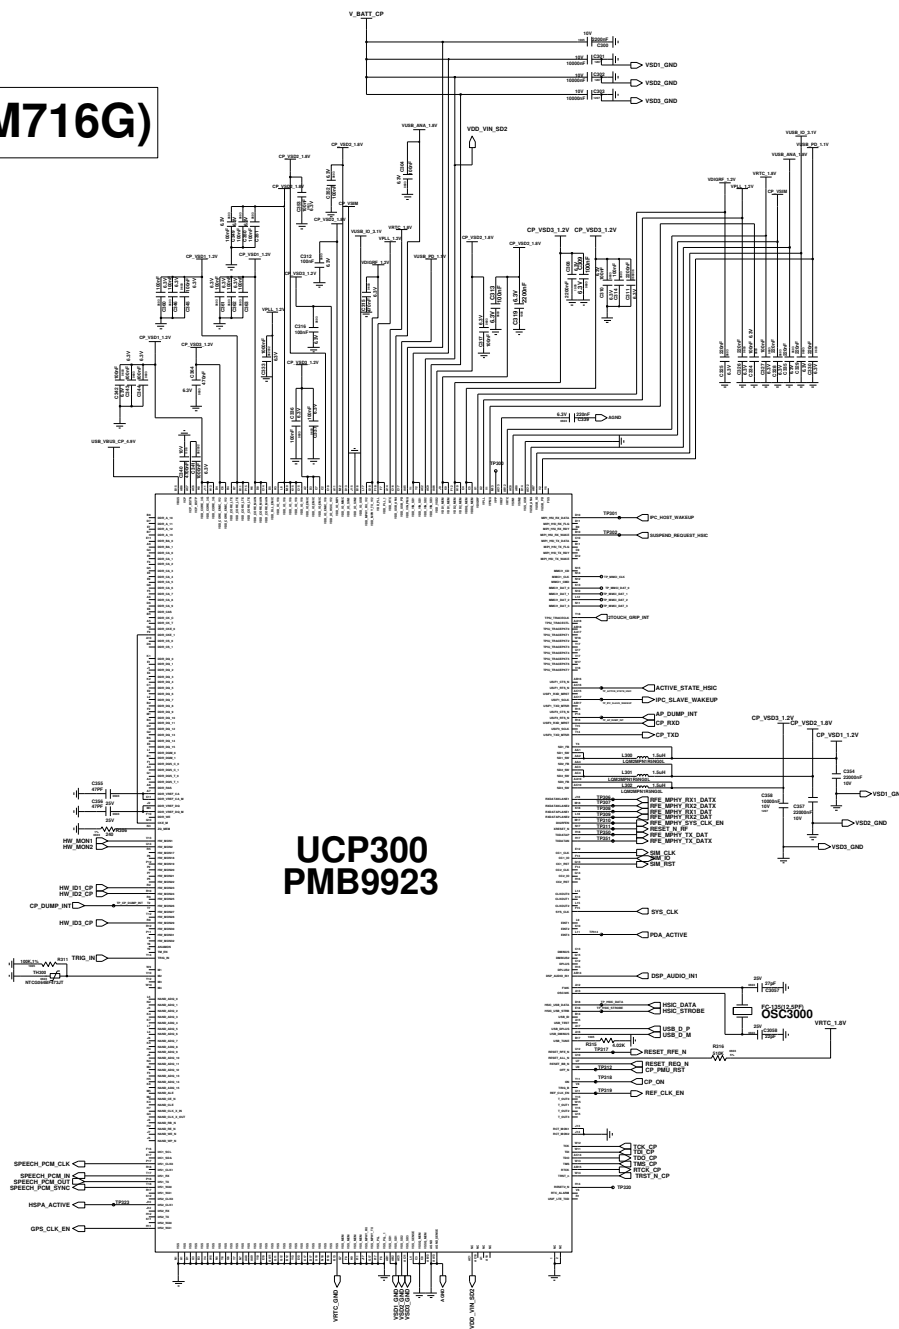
M716G)

V_BATT_CP

VSD1_GND
VSD2_GND
VSD3_GND

VDD_VIN_SD2

UCP300
PMB9923

IPC_HOST_WAKEUP
SUSPEND_REQUEST_HSIC
TOUCH_GRIP_INT
ACTIVE_STATE_HSIC
IPC_SLAVE_WAKEUP
AP_DUMP_INT
CP_RXD
CP_TXD

CP_VSD3_1.2V
CP_VSD2_1.8V
CP_VSD1_1.2V

L300 1.5uH
L301 1.5uH
L302 1.5uH

VSD1_GND
VSD2_GND
VSD3_GND

RFE_MPHY_RX1_DATX
RFE_MPHY_RX2_DATX
RFE_MPHY_RX1_DAT
RFE_MPHY_RX2_DAT
RFE_MPHY_SYS_CLK_EN
RESET_N_RF
RFE_MPHY_TX_DAT
RFE_MPHY_TX_DATX

SIM_CLK
SIM_IO
SIM_RST

SYS_CLK
PDA_ACTIVE
DSP_AUDIO_IN1

FC-135(12.5PF)
OSC3000
VRTC_1.8V

HSIC_DATA
HSIC_STROBE
USB_D_P
USB_D_M
RESET_RFE_N
RESET_REQ_N
CP_PMU_RST
CP_ON
REF_CLK_EN

TCK_CP
TDI_CP
TDO_CP
TMS_CP
RTCK_CP
TRST_N_CP

HW_MON1
HW_MON2
HW_ID1_CP
HW_ID2_CP
CP_DUMP_INT
HW_ID3_CP
TRIG_IN

SPEECH_PCM_CLK
SPEECH_PCM_IN
SPEECH_PCM_OUT
SPEECH_PCM_SYNC
HSPA_ACTIVE
GPS_CLK_EN

VRTC_GND
VSD1_GND
VSD2_GND
VSD3_GND
AGND
VDD_VIN_SD2